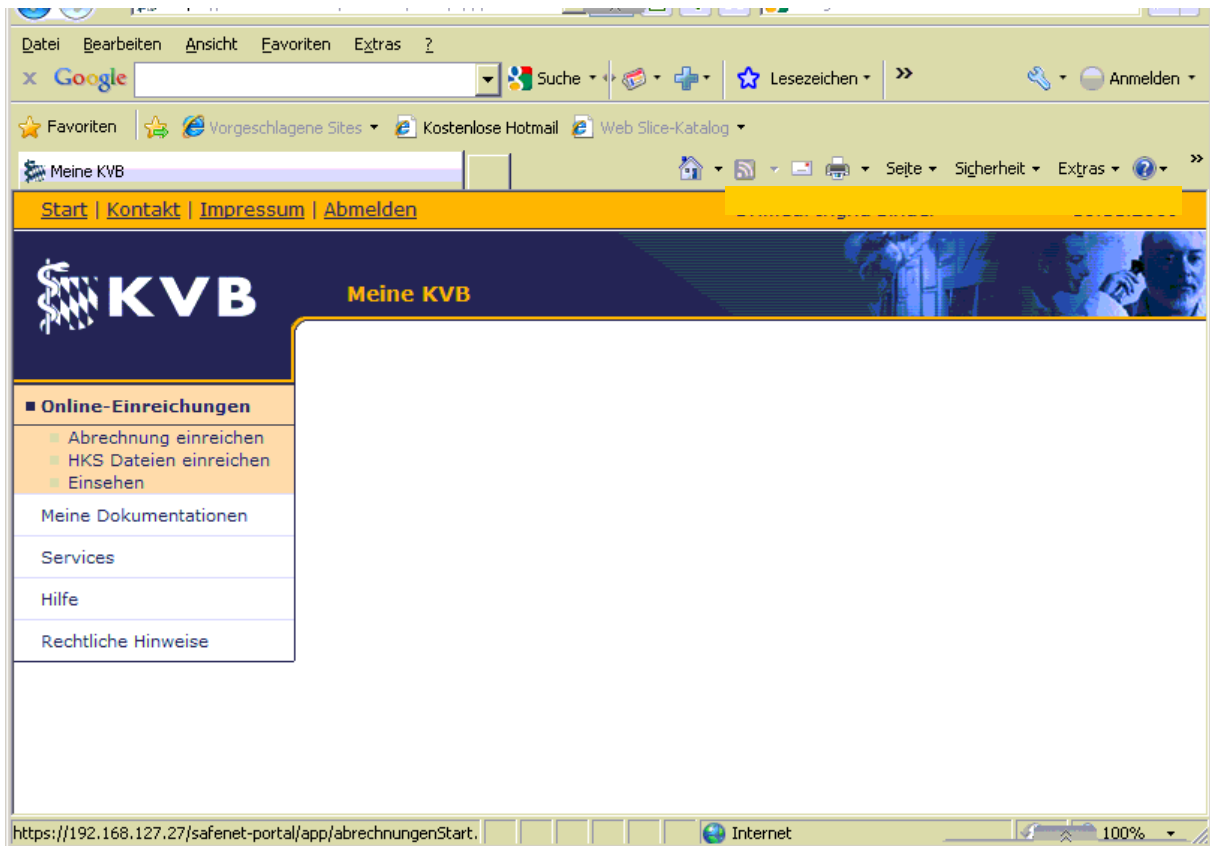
Datei Bearbeiten Ansicht Favoriten Extras ?

Google Suche Lesezeichen » Anmelden

Favoriten Vorgeschlagene Sites Kostenlose Hotmail Web Slice-Katalog

Meine KVB

Seite Sicherheit Extras

Start | Kontakt | Impressum | Abmelden

KVB

Meine KVB

Online-Einreichungen

Abrechnung einreichen

HKS Dateien einreichen

Einsehen

Meine Dokumentationen

Services

Hilfe

Rechtliche Hinweise

https://192.168.127.27/safenet-portal/app/abrechnungenStart.

Internet

100%